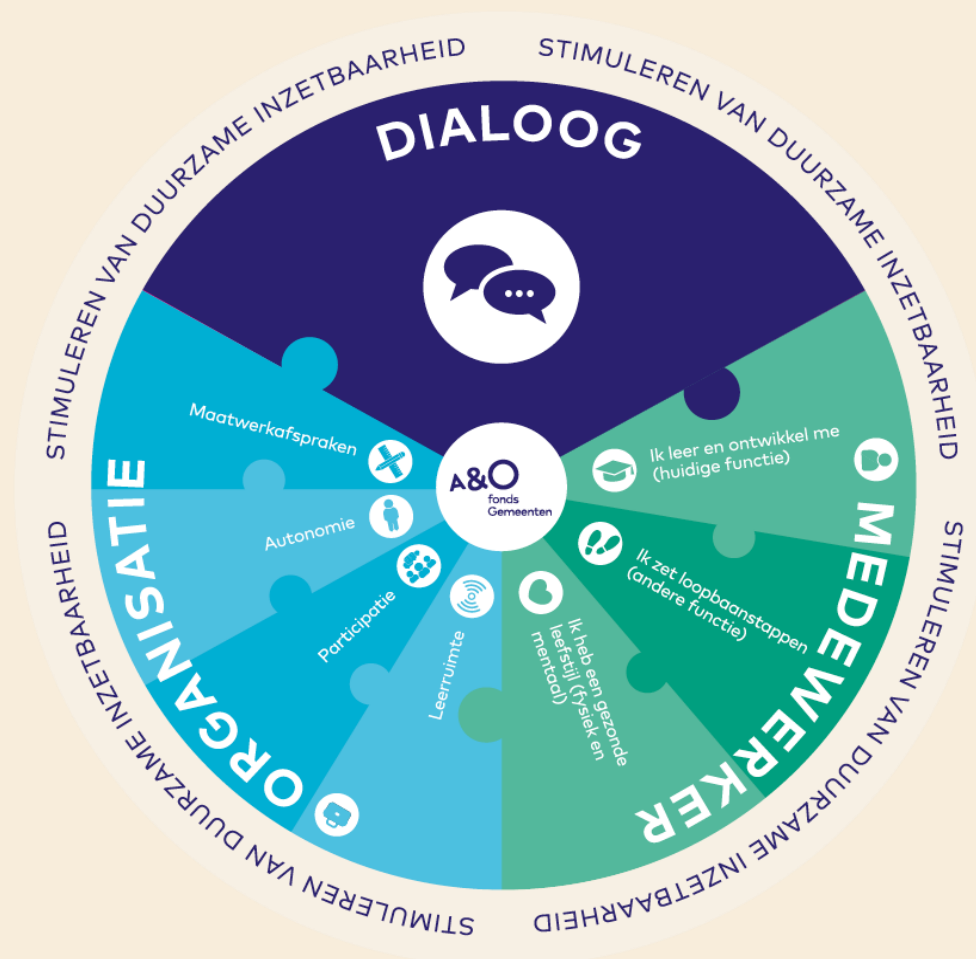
STIMULEREN VAN DUURZAME INZETBAARHEID
STIMULEREN VAN DUURZAME INZETBAARHEID

DIALOOG

Maatwerkafspraken
Autonomie
Participatie
Leerruimte

ORGANISATIE

A&O fonds Gemeenten

Ik leer en ontwikkel me (huidige functie)
Ik zet loopbaanstappen (andere functie)
Ik heb een gezonde leefstijl (fysiek en mentaal)

MEDEWERKER

STIMULEREN VAN DUURZAME INZETBAARHEID
STIMULEREN VAN DUURZAME INZETBAARHEID